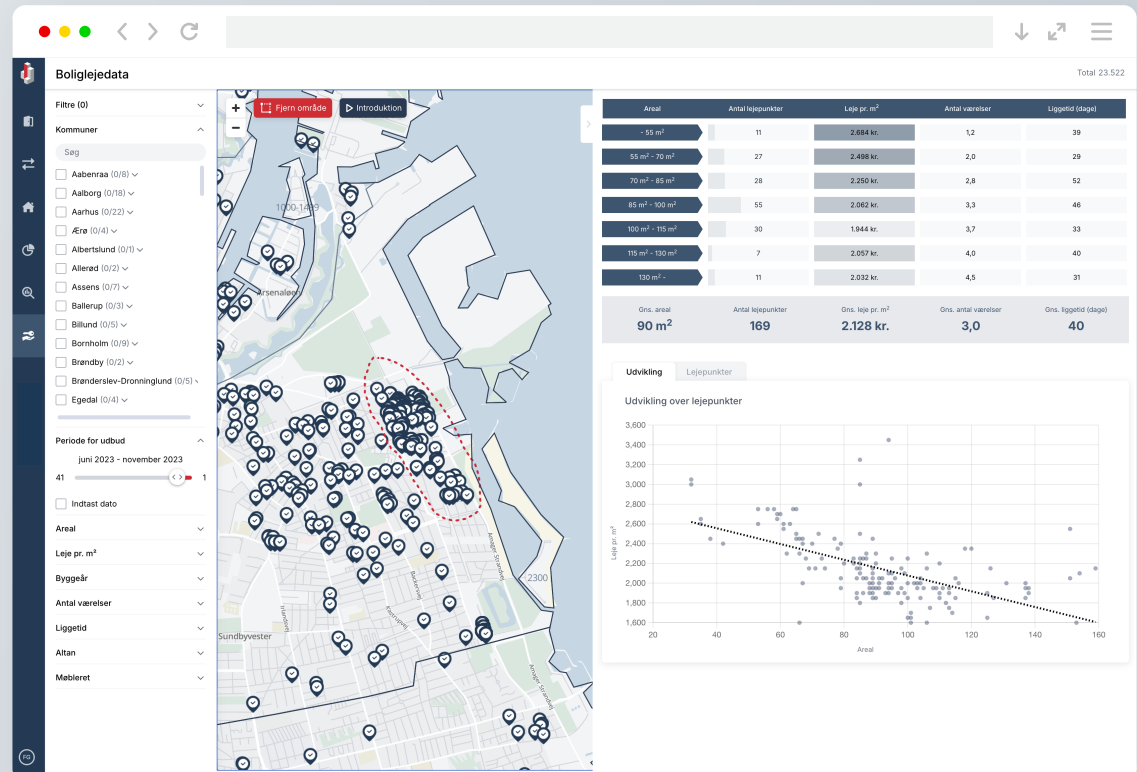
Boliglejedata

Total 23.522

Filtre (0)

Kommuner

Søg

Aabenraa (0/8)
Aalborg (0/18)
Aarhus (0/22)
Ærø (0/4)
Albertslund (0/1)
Allerød (0/2)
Assens (0/7)
Ballerup (0/3)
Billund (0/5)
Bornholm (0/9)
Brøndby (0/2)
Brønderslev-Dronninglund (0/5)
Egedal (0/4)

Periode for udbud

juni 2023 - november 2023

41 1

Indtast dato

Areal

Leje pr. m²

Byggeår

Antal værelser

Liggetid

Altan

Møbleret

Fjern område

Introduktion

1000-1499

Arsenaløen

Sundbyvester

2300

Amager Strandvej

Holmbladsgade

Englandsvej

Amager Strandvej

Italiensvej

| Areal | Antal lejepunkter | Leje pr. m² | Antal værelser | Liggetid (dage) |
|---|---|---|---|---|
| - 55 m² | 11 | 2.684 kr. | 1,2 | 39 |
| 55 m² - 70 m² | 27 | 2.498 kr. | 2,0 | 29 |
| 70 m² - 85 m² | 28 | 2.250 kr. | 2,8 | 52 |
| 85 m² - 100 m² | 55 | 2.062 kr. | 3,3 | 46 |
| 100 m² - 115 m² | 30 | 1.944 kr. | 3,7 | 33 |
| 115 m² - 130 m² | 7 | 2.057 kr. | 4,0 | 40 |
| 130 m² - | 11 | 2.032 kr. | 4,5 | 31 |

| Gns. areal | Antal lejepunkter | Gns. leje pr. m² | Gns. antal værelser | Gns. liggetid (dage) |
|---|---|---|---|---|
| 90 m² | 169 | 2.128 kr. | 3,0 | 40 |

Udvikling

Lejepunkter

Udvikling over lejepunkter

Leje pr. m²

3,600
3,400
3,200
3,000
2,800
2,600
2,400
2,200
2,000
1,800
1,600

20 40 60 80 100 120 140 160

Areal

PG